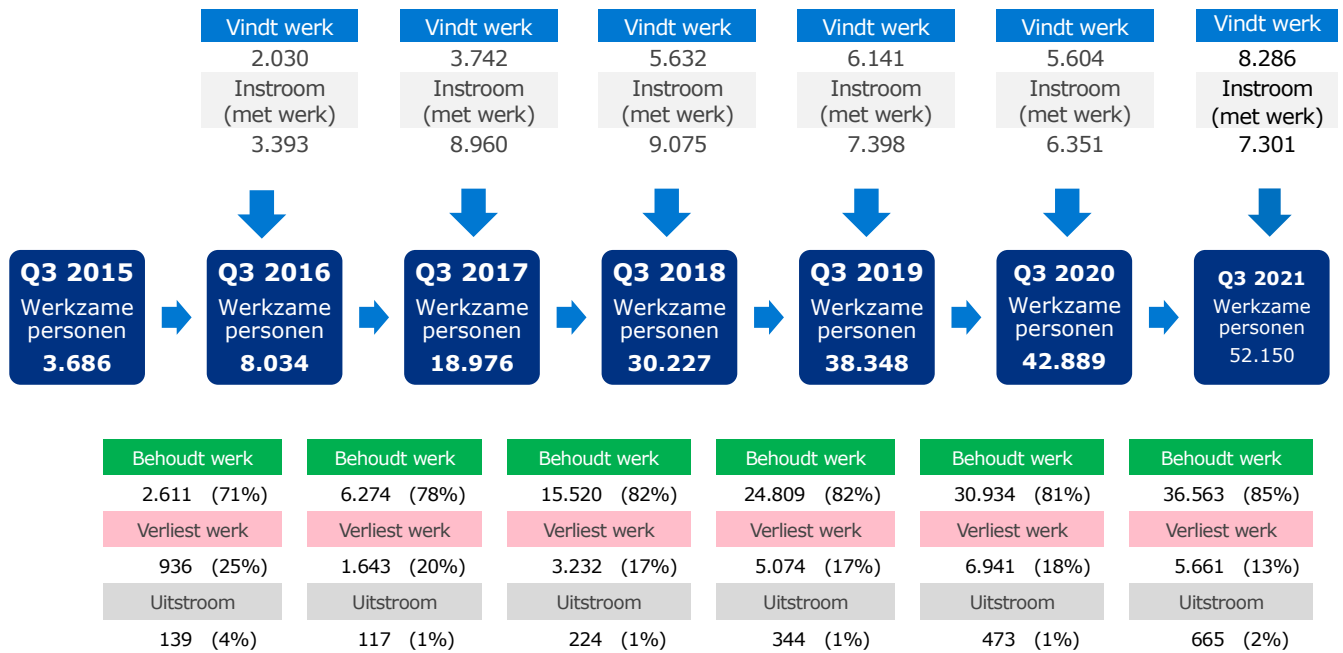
Vindt werk
2.030
Instroom (met werk)
3.393

Vindt werk
3.742
Instroom (met werk)
8.960

Vindt werk
5.632
Instroom (met werk)
9.075

Vindt werk
6.141
Instroom (met werk)
7.398

Vindt werk
5.604
Instroom (met werk)
6.351

Vindt werk
8.286
Instroom (met werk)
7.301

Q3 2015
Werkzame personen
3.686

Q3 2016
Werkzame personen
8.034

Q3 2017
Werkzame personen
18.976

Q3 2018
Werkzame personen
30.227

Q3 2019
Werkzame personen
38.348

Q3 2020
Werkzame personen
42.889

Q3 2021
Werkzame personen
52.150

Behoudt werk
2.611 (71%)
Verliest werk
936 (25%)
Uitstroom
139 (4%)

Behoudt werk
6.274 (78%)
Verliest werk
1.643 (20%)
Uitstroom
117 (1%)

Behoudt werk
15.520 (82%)
Verliest werk
3.232 (17%)
Uitstroom
224 (1%)

Behoudt werk
24.809 (82%)
Verliest werk
5.074 (17%)
Uitstroom
344 (1%)

Behoudt werk
30.934 (81%)
Verliest werk
6.941 (18%)
Uitstroom
473 (1%)

Behoudt werk
36.563 (85%)
Verliest werk
5.661 (13%)
Uitstroom
665 (2%)